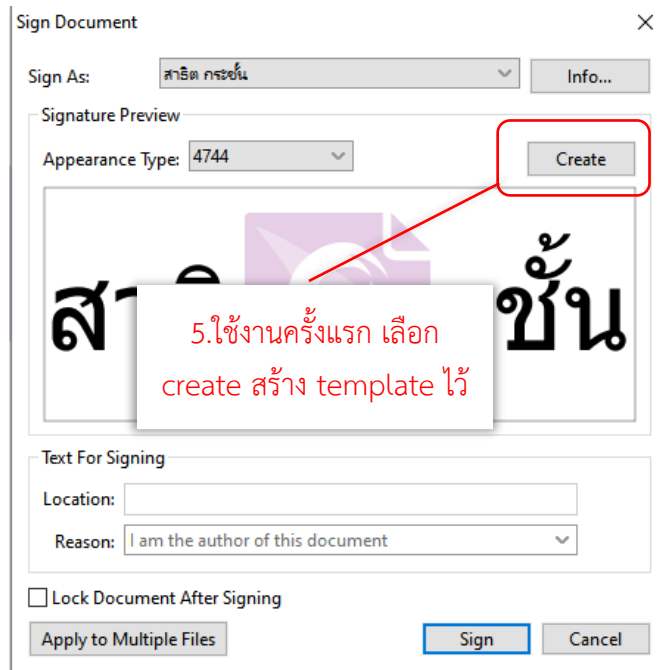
Sign Document

Sign As: สาธิต กระชั้น

Info...

Signature Preview

Appearance Type: 4744

Create

สา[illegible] ชั้น

5.ใช้งานครั้งแรก เลือก create สร้าง template ไว้

Text For Signing

Location:

Reason: I am the author of this document

Lock Document After Signing

Apply to Multiple Files

Sign

Cancel